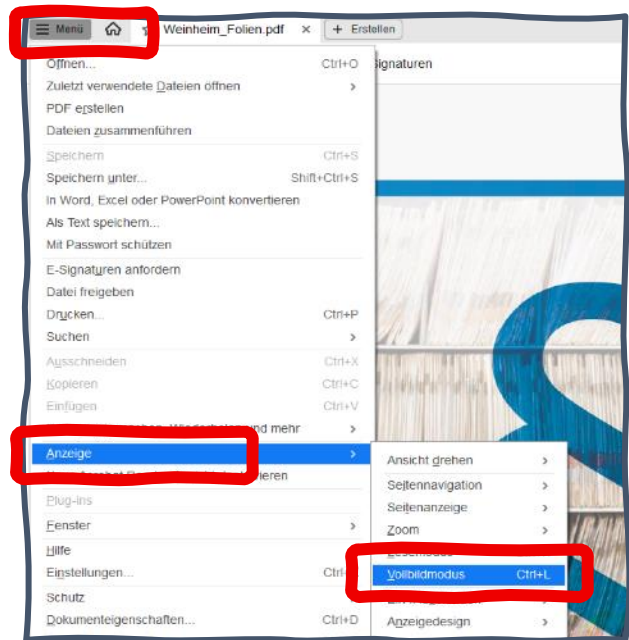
Menü

Weinheim_Folien.pdf ×

+ Erstellen

Signaturen

Öffnen... Ctrl+O
Zuletzt verwendete Dateien öffnen ›
PDF erstellen
Dateien zusammenführen
Speichern Ctrl+S
Speichern unter... Shift+Ctrl+S
In Word, Excel oder PowerPoint konvertieren
Als Text speichern...
Mit Passwort schützen
E-Signaturen anfordern
Datei freigeben
Drucken... Ctrl+P
Suchen ›
Ausschneiden Ctrl+X
Kopieren Ctrl+C
Einfügen Ctrl+V
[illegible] Wiederholen und mehr ›
Anzeige ›
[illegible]
Plug-ins
Fenster ›
Hilfe
Einstellungen... Ctrl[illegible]
Schutz
Dokumenteigenschaften... Ctrl+D

Ansicht drehen ›
Seitennavigation ›
Seitenanzeige ›
Zoom ›
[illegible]
Vollbildmodus Ctrl+L
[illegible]
Anzeigedesign ›